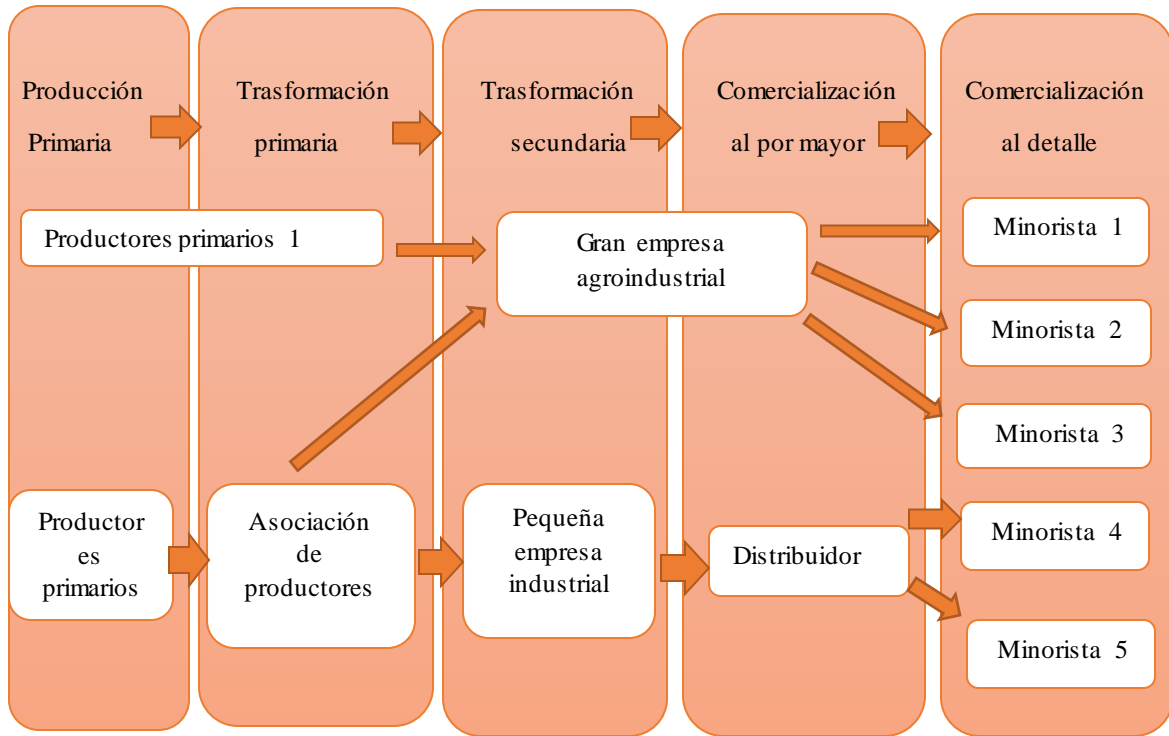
Producción Primaria

Trasformación primaria

Trasformación secundaria

Comercialización al por mayor

Comercialización al detalle

Productores primarios 1

Gran empresa agroindustrial

Minorista 1

Minorista 2

Minorista 3

Productor es primarios

Asociación de productores

Pequeña empresa industrial

Distribuidor

Minorista 4

Minorista 5